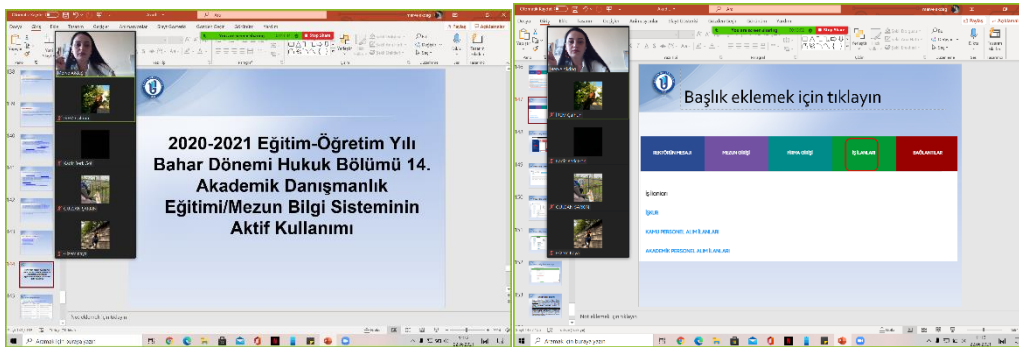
2020-2021 Eğitim-Öğretim Yılı Bahar Dönemi Hukuk Bölümü 14. Akademik Danışmanlık Eğitimi/Mezun Bilgi Sisteminin Aktif Kullanımı

Başlık eklemek için tıklayın

REKTÖRÜN MESAJI | MEZUN GİRİŞİ | FİRMA GİRİŞİ | İŞ İLANLARI | BAĞLANTILAR

İş İlanları

İŞKUR

KAMU PERSONEL ALIM İLANLARI

AKADEMİK PERSONEL ALIM İLANLARI

Stop Share

Not eklemek için tıklayın

Aramak için buraya yazın